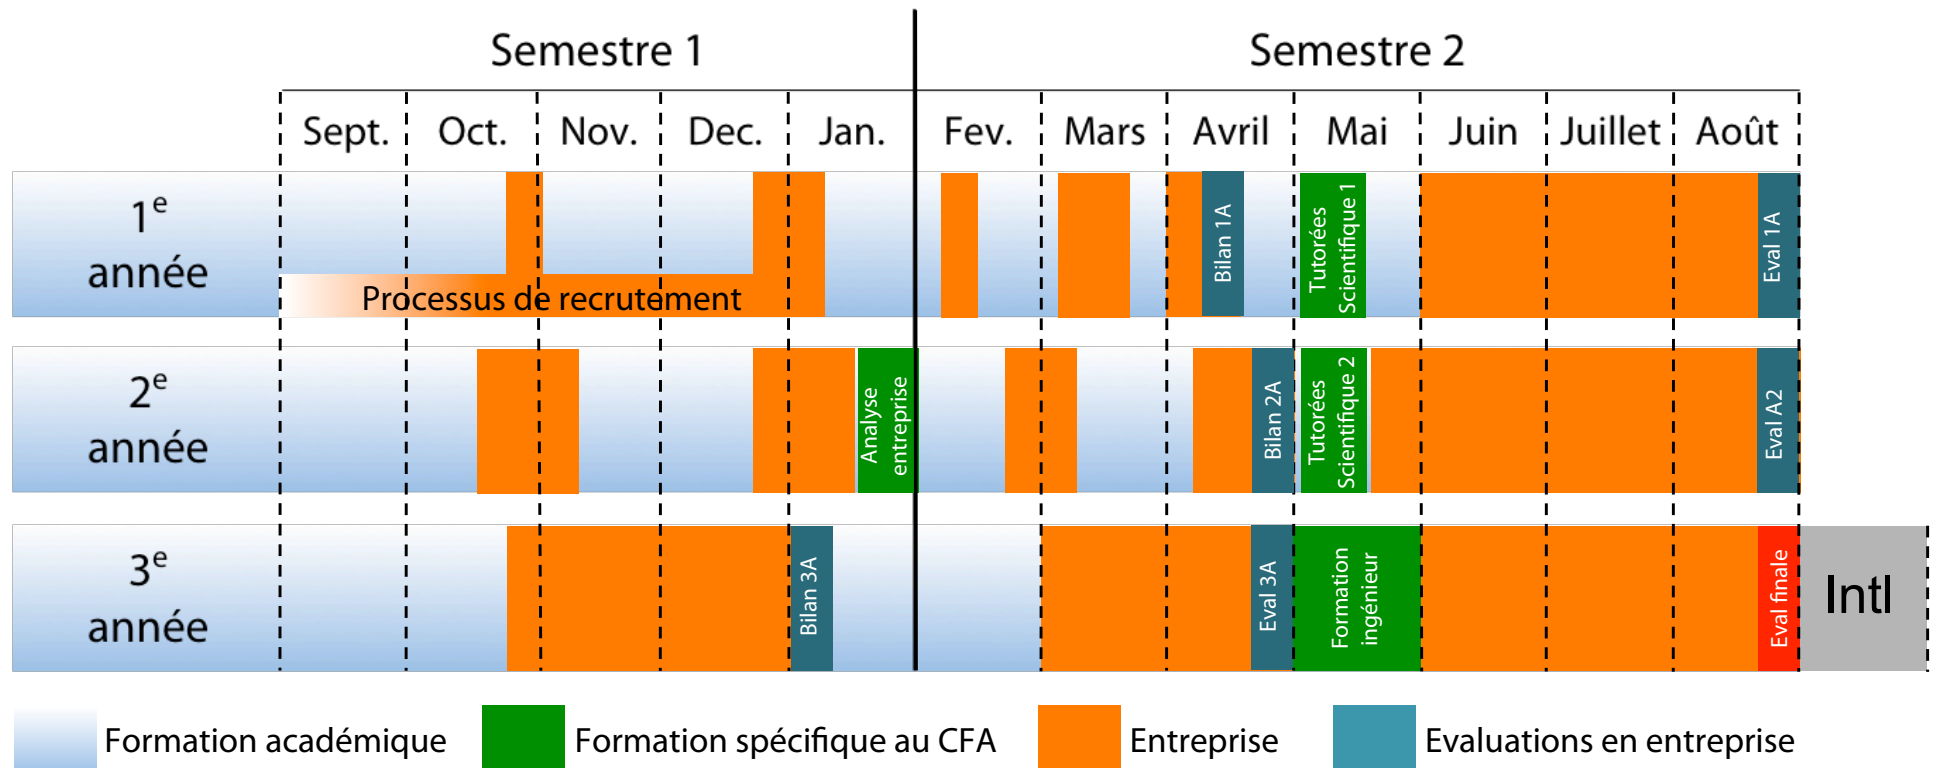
Semestre 1

Semestre 2

| | Sept. | Oct. | Nov. | Dec. | Jan. | Fev. | Mars | Avril | Mai | Juin | Juillet | Août | |
|---|---|---|---|---|---|---|---|---|---|---|---|---|---|
| $1^e$ année | Processus de recrutement | | | | | | | Bilan 1A | Tutorées Scientifique 1 | | | Eval 1A | |
| $2^e$ année | | | | | Analyse entreprise | | | Bilan 2A | Tutorées Scientifique 2 | | | Eval A2 | |
| $3^e$ année | | | | | Bilan 3A | | | Eval 3A | Formation ingénieur | | | Eval finale | Intl |

Formation académique
Formation spécifique au CFA
Entreprise
Evaluations en entreprise